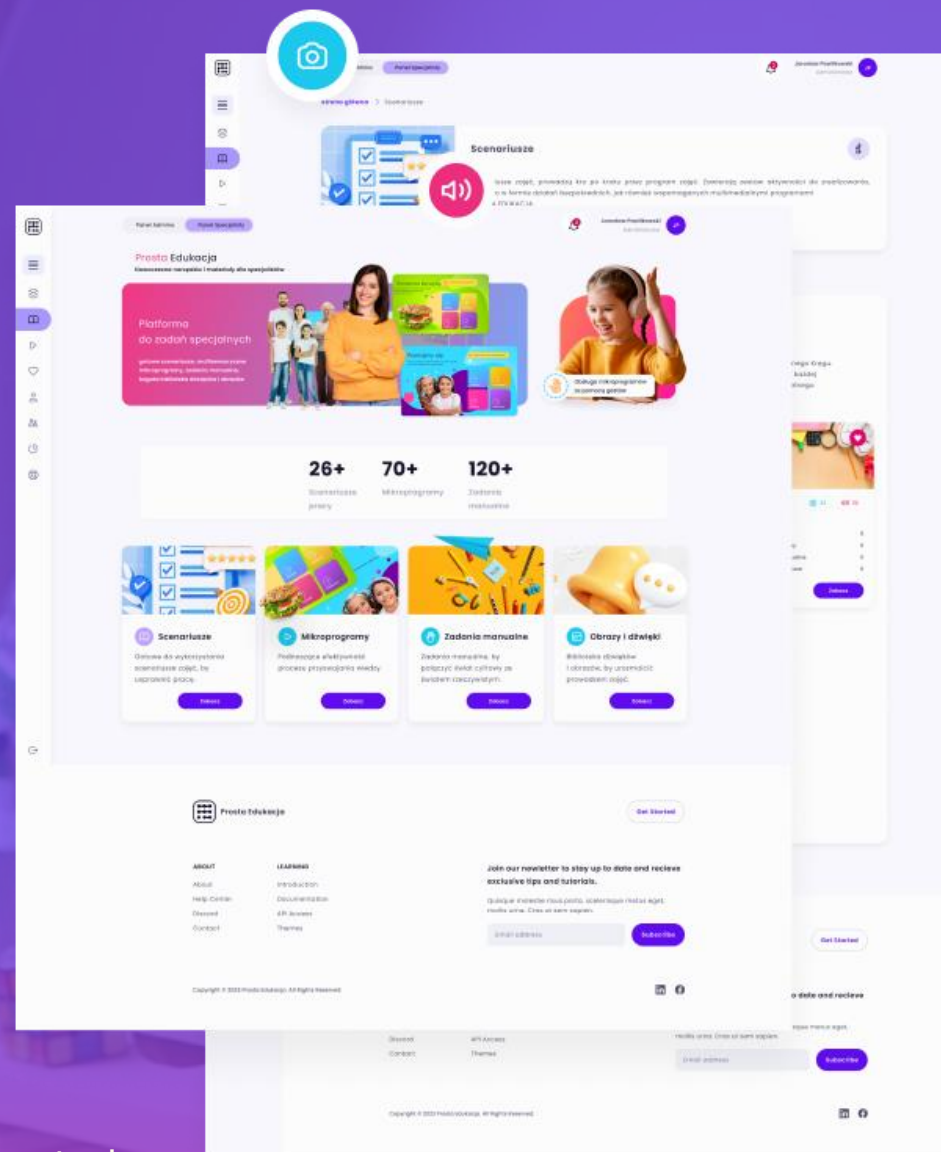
Panel Specjalisty

Jarosław Prostkowski

Strona główna > Scenariusze

Scenariusze

Panel Admina Panel Specjalisty

Jarosław Prostkowski

Prosta Edukacja

Platforma do zadań specjalnych

26+
Scenariusze zajęć

70+
Mikroprogramy

120+
Zadania manualne

Scenariusze
Gotowe do wykorzystania scenariusze zajęć, by usprawnić pracę.
Zobacz

Mikroprogramy
Podnoszące efektywność procesu przyswajania wiedzy.
Zobacz

Zadania manualne
Zadania manualne, by połączyć świat cyfrowy ze światem rzeczywistym.
Zobacz

Obrazy i dźwięki
Biblioteka dźwięków i obrazów, by urozmaicić prowadzenie zajęć.
Zobacz

Zobacz

Prosta Edukacja

Get Started

ABOUT
About
Help Center
Discord
Contact

LEARNING
Introduction
Documentation
API Access
Themes

Join our newsletter to stay up to date and recieve exclusive tips and tutorials.

Email address
Subscribe

Copyright © 2023 Prosta Edukacja. All Rights Reserved

Get Started

o date and recieve

Discord
Contact

API Access
Themes

Email address
Subscribe

Copyright © 2023 Prosta Edukacja. All Rights Reserved